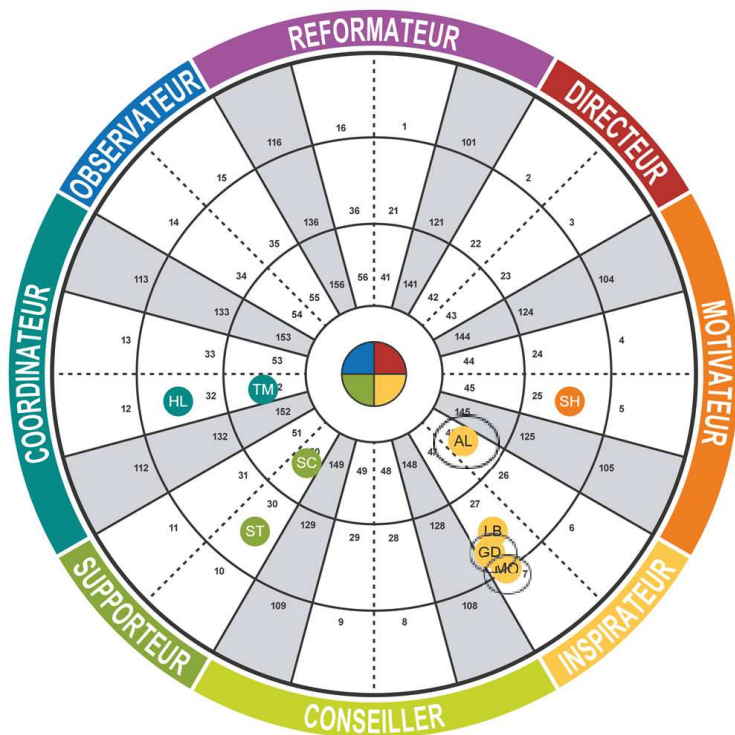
REFORMATEUR
DIRECTEUR
MOTIVATEUR
INSPIRATEUR
CONSEILLER
SUPPORTEUR
COORDINATEUR
OBSERVATEUR

16 1 116 101 15 2 36 21 136 121 14 3 35 22 113 104 34 23 56 41 156 141 55 42 133 124 54 43 153 144 13 4 33 24 53 44 45 12 32 2 25 5 152 145 132 125 51 50 149 49 48 148 112 105 31 26 30 27 129 128 11 6 29 28 10 7 109 108 9 8

HL
TM
SH
AL
SC
ST
LB
GD
MO